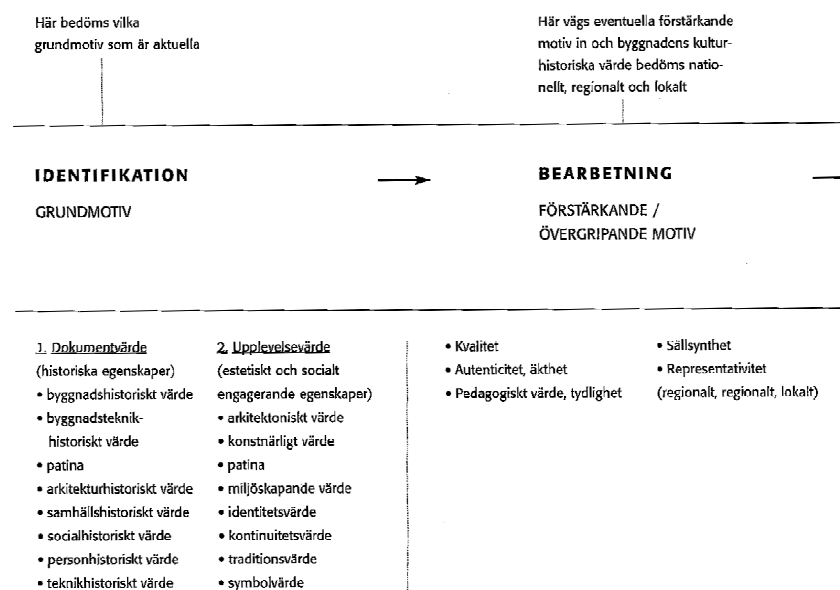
Här bedöms vilka grundmotiv som är aktuella

Här vägs eventuella förstärkande motiv in och byggnadens kulturhistoriska värde bedöms nationellt, regionalt och lokalt

IDENTIFIKATION

GRUNDMOTIV

BEARBETNING

FÖRSTÄRKANDE / ÖVERGRIPANDE MOTIV

1. Dokumentvärde
(historiska egenskaper)
• byggnadshistoriskt värde
• byggnadsteknikhistoriskt värde
• patina
• arkitekturhistoriskt värde
• samhällshistoriskt värde
• socialhistoriskt värde
• personhistoriskt värde
• teknikhistoriskt värde

2. Upplevelsevärde
(estetiskt och socialt engagerande egenskaper)
• arkitektoniskt värde
• konstnärligt värde
• patina
• miljöskapande värde
• identitetsvärde
• kontinuitetsvärde
• traditionsvärde
• symbolvärde

• Kvalitet
• Autenticitet, äkthet
• Pedagogiskt värde, tydlighet

• Sällsynthet
• Representativitet
(regionalt, regionalt, lokalt)